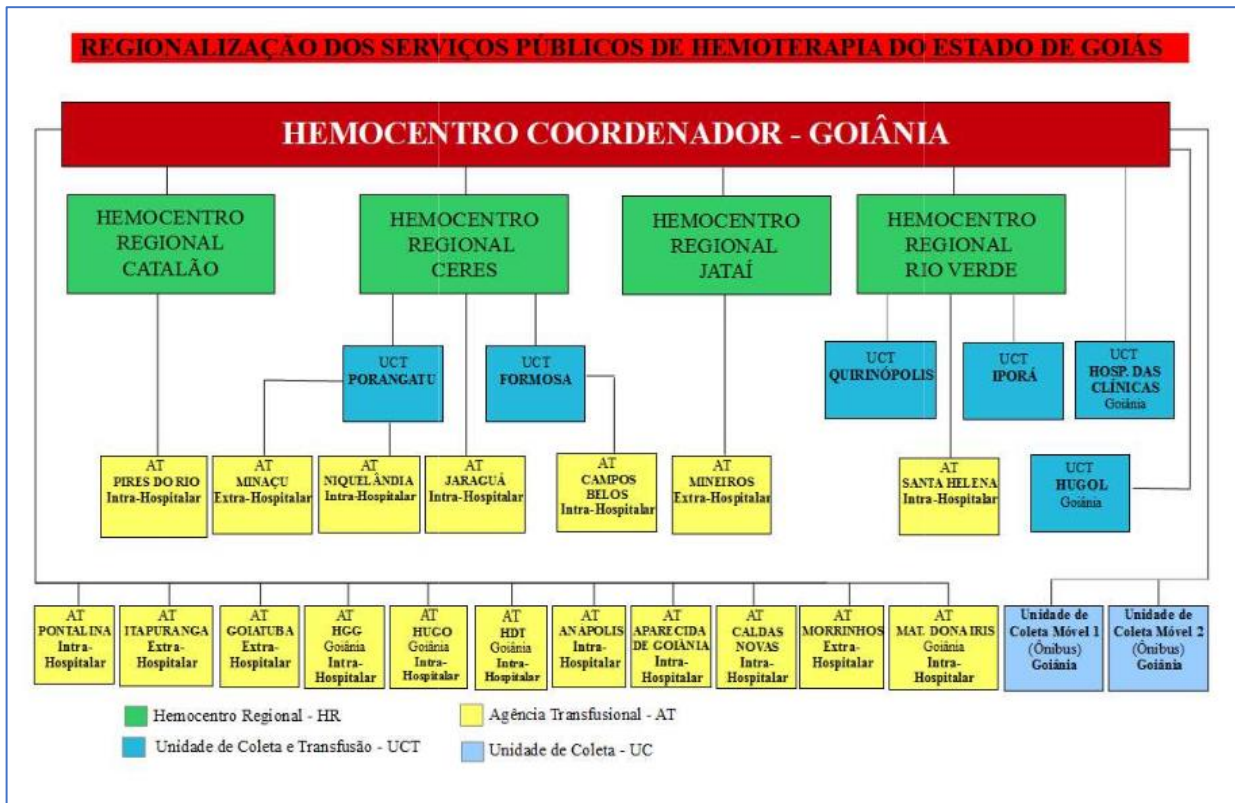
REGIONALIZAÇÃO DOS SERVIÇOS PÚBLICOS DE HEMOTERAPIA DO ESTADO DE GOIÁS

HEMOCENTRO COORDENADOR - GOIÂNIA

HEMOCENTRO REGIONAL CATALÃO

HEMOCENTRO REGIONAL CERES

HEMOCENTRO REGIONAL JATAÍ

HEMOCENTRO REGIONAL RIO VERDE

UCT PORANGATU

UCT FORMOSA

UCT QUIRINÓPOLIS

UCT IPORÁ

UCT HOSP. DAS CLÍNICAS Goiânia

UCT HUGOL Goiânia

AT PIRES DO RIO Intra-Hospitalar

AT MINAÇU Extra-Hospitalar

AT NIQUELÂNDIA Intra-Hospitalar

AT JARAGUÁ Intra-Hospitalar

AT CAMPOS BELOS Intra-Hospitalar

AT MINEIROS Extra-Hospitalar

AT SANTA HELENA Intra-Hospitalar

AT PONTALINA Intra-Hospitalar

AT ITAPURANGA Extra-Hospitalar

AT GOIATUBA Extra-Hospitalar

AT HGG Goiânia Intra-Hospitalar

AT HUGO Goiânia Intra-Hospitalar

AT HDT Goiânia Intra-Hospitalar

AT ANAPOLIS Intra-Hospitalar

AT APARECIDA DE GOIÂNIA Intra-Hospitalar

AT CALDAS NOVAS Intra-Hospitalar

AT MORRINHOS Extra-Hospitalar

AT MAT. DONA IRIS Goiânia Intra-Hospitalar

Unidade de Coleta Móvel 1 (Ônibus) Goiânia

Unidade de Coleta Móvel 2 (Ônibus) Goiânia

Hemocentro Regional - HR

Agência Transfusional - AT

Unidade de Coleta e Transfusão - UCT

Unidade de Coleta - UC